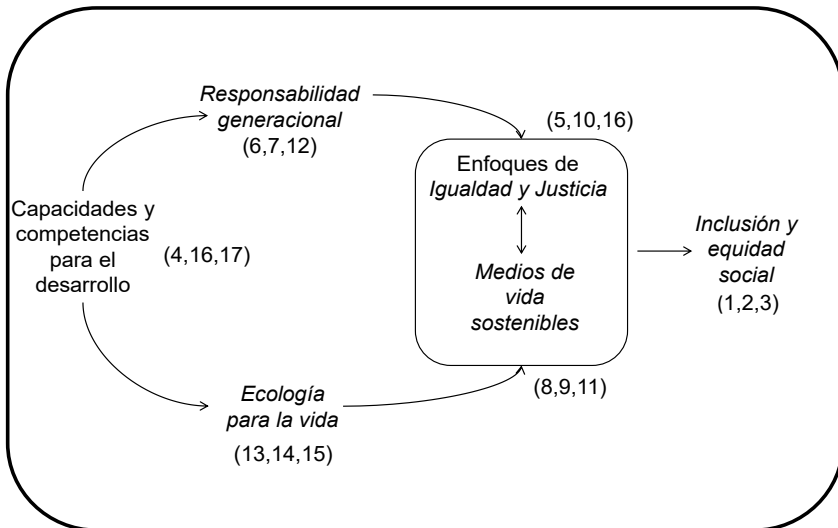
Responsabilidad generacional
(6,7,12)

(5,10,16)

Capacidades y competencias para el desarrollo

(4,16,17)

Enfoques de Igualdad y Justicia

Medios de vida sostenibles

Inclusión y equidad social
(1,2,3)

Ecología para la vida
(13,14,15)

(8,9,11)